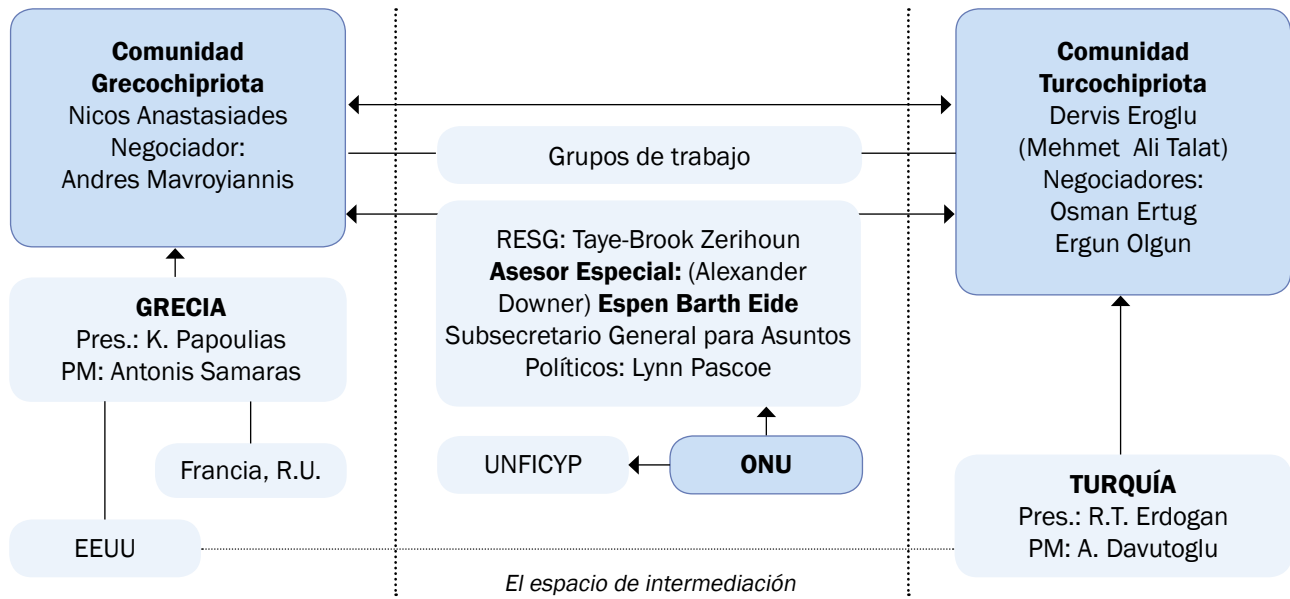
**Comunidad Grecochipriota**
Nicos Anastasiades
Negociador:
Andres Mavroyiannis

Grupos de trabajo

**Comunidad Turcochipriota**
Dervis Eroglu
(Mehmet Ali Talat)
Negociadores:
Osman Ertug
Ergun Olgun

RESG: Taye-Brook Zerihoun
**Asesor Especial:** (Alexander Downer) **Espen Barth Eide**
Subsecretario General para Asuntos Políticos: Lynn Pascoe

**GRECIA**
Pres.: K. Papoulias
PM: Antonis Samaras

Francia, R.U.

UNFICYP

**ONU**

**TURQUÍA**
Pres.: R.T. Erdogan
PM: A. Davutoglu

EEUU

*El espacio de intermediación*